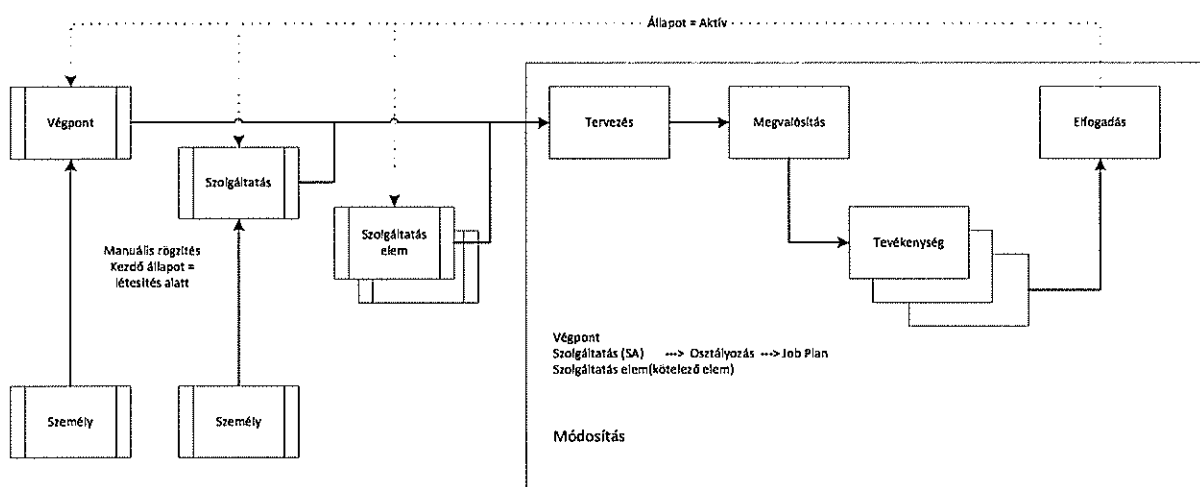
Állapot = Aktív

Végpont

Szolgáltatás

Szolgáltatás elem

Manuális rögzítés
Kezdő állapot = létesítés alatt

Személy

Személy

Tervezés

Megvalósítás

Elfogadás

Tevékenység

Végpont
Szolgáltatás (SA) ---> Osztályozás ---> Job Plan
Szolgáltatás elem(kötelező elem)

Módosítás